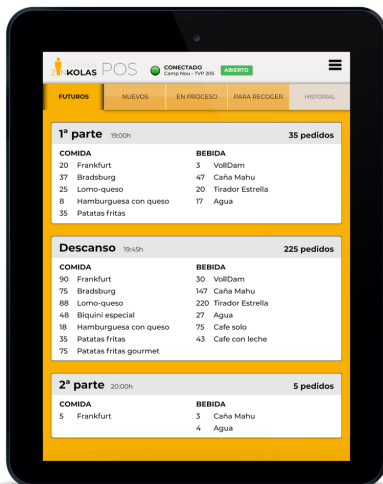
KOLAS POS
CONECTADO
Camp Nou - TVP 205
ABIERTO

FUTUROS | NUEVOS | EN PROCESO | PARA RECOGER | HISTORIAL

1ª parte 19:00h
35 pedidos

COMIDA
20 Frankfurt
37 Bradsburg
25 Lomo-queso
8 Hamburguesa con queso
35 Patatas fritas

BEBIDA
3 VollDam
47 Caña Mahu
20 Tirador Estrella
17 Agua

Descanso 19:45h
225 pedidos

COMIDA
90 Frankfurt
75 Bradsburg
88 Lomo-queso
48 Biquini especial
18 Hamburguesa con queso
35 Patatas fritas
75 Patatas fritas gourmet

BEBIDA
30 VollDam
147 Caña Mahu
220 Tirador Estrella
27 Agua
75 Cafe solo
43 Cafe con leche

2ª parte 20:00h
5 pedidos

COMIDA
5 Frankfurt

BEBIDA
3 Caña Mahu
4 Agua